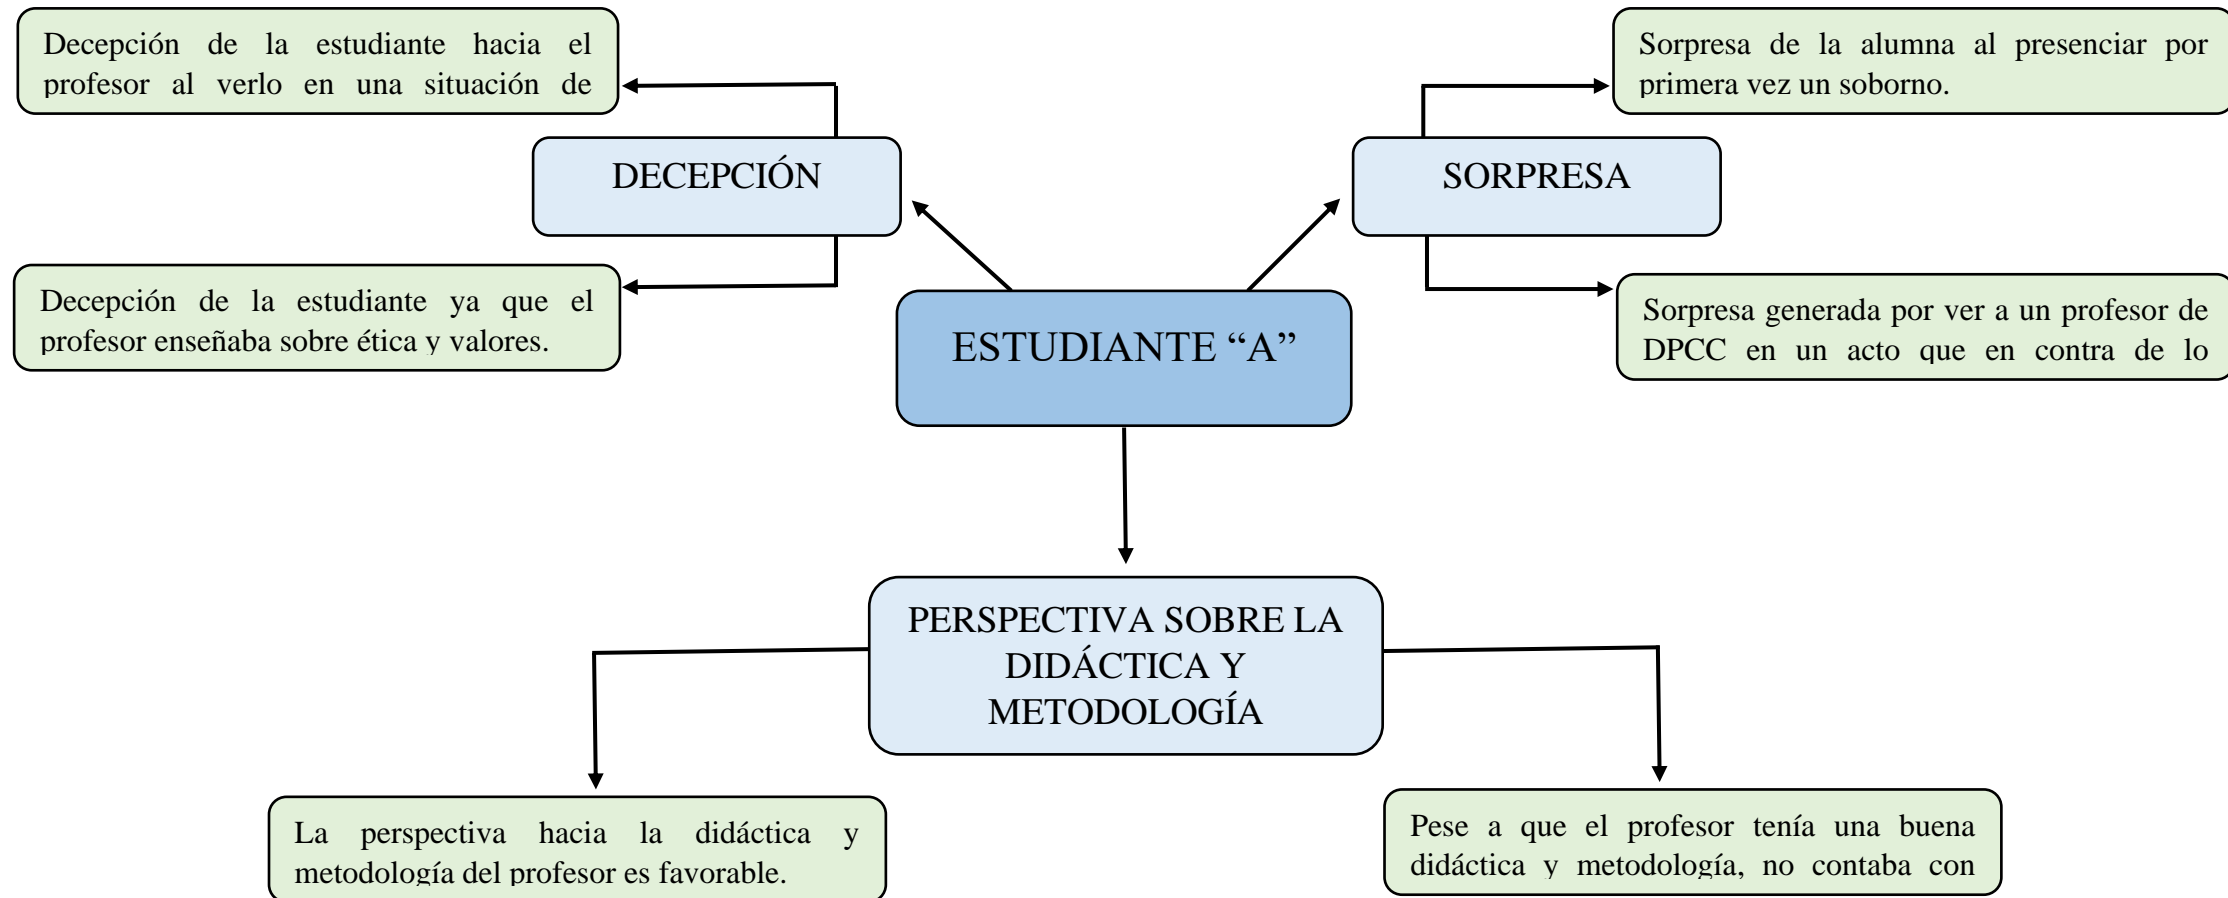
Decepción de la estudiante hacia el profesor al verlo en una situación de

DECEPCIÓN

Decepción de la estudiante ya que el profesor enseñaba sobre ética y valores.

Sorpresa de la alumna al presenciar por primera vez un soborno.

SORPRESA

Sorpresa generada por ver a un profesor de DPCC en un acto que en contra de lo

ESTUDIANTE "A"

PERSPECTIVA SOBRE LA DIDÁCTICA Y METODOLOGÍA

La perspectiva hacia la didáctica y metodología del profesor es favorable.

Pese a que el profesor tenía una buena didáctica y metodología, no contaba con